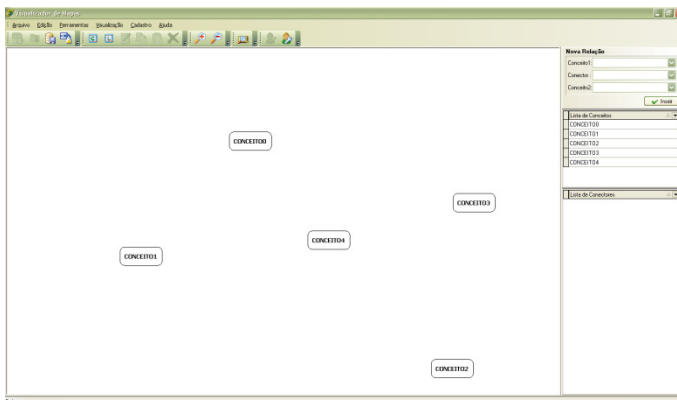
Visualizador de Mapas

Arquivo Edição Ferramentas Visualização Cadastro Ajuda

CONCEITO0

CONCEITO3

CONCEITO4

CONCEITO1

CONCEITO2

Nova Relação

Conceito1:

Conector:

Conceito2:

Inserir

Lista de Conceitos

CONCEITO0
CONCEITO1
CONCEITO2
CONCEITO3
CONCEITO4

Lista de Conectores